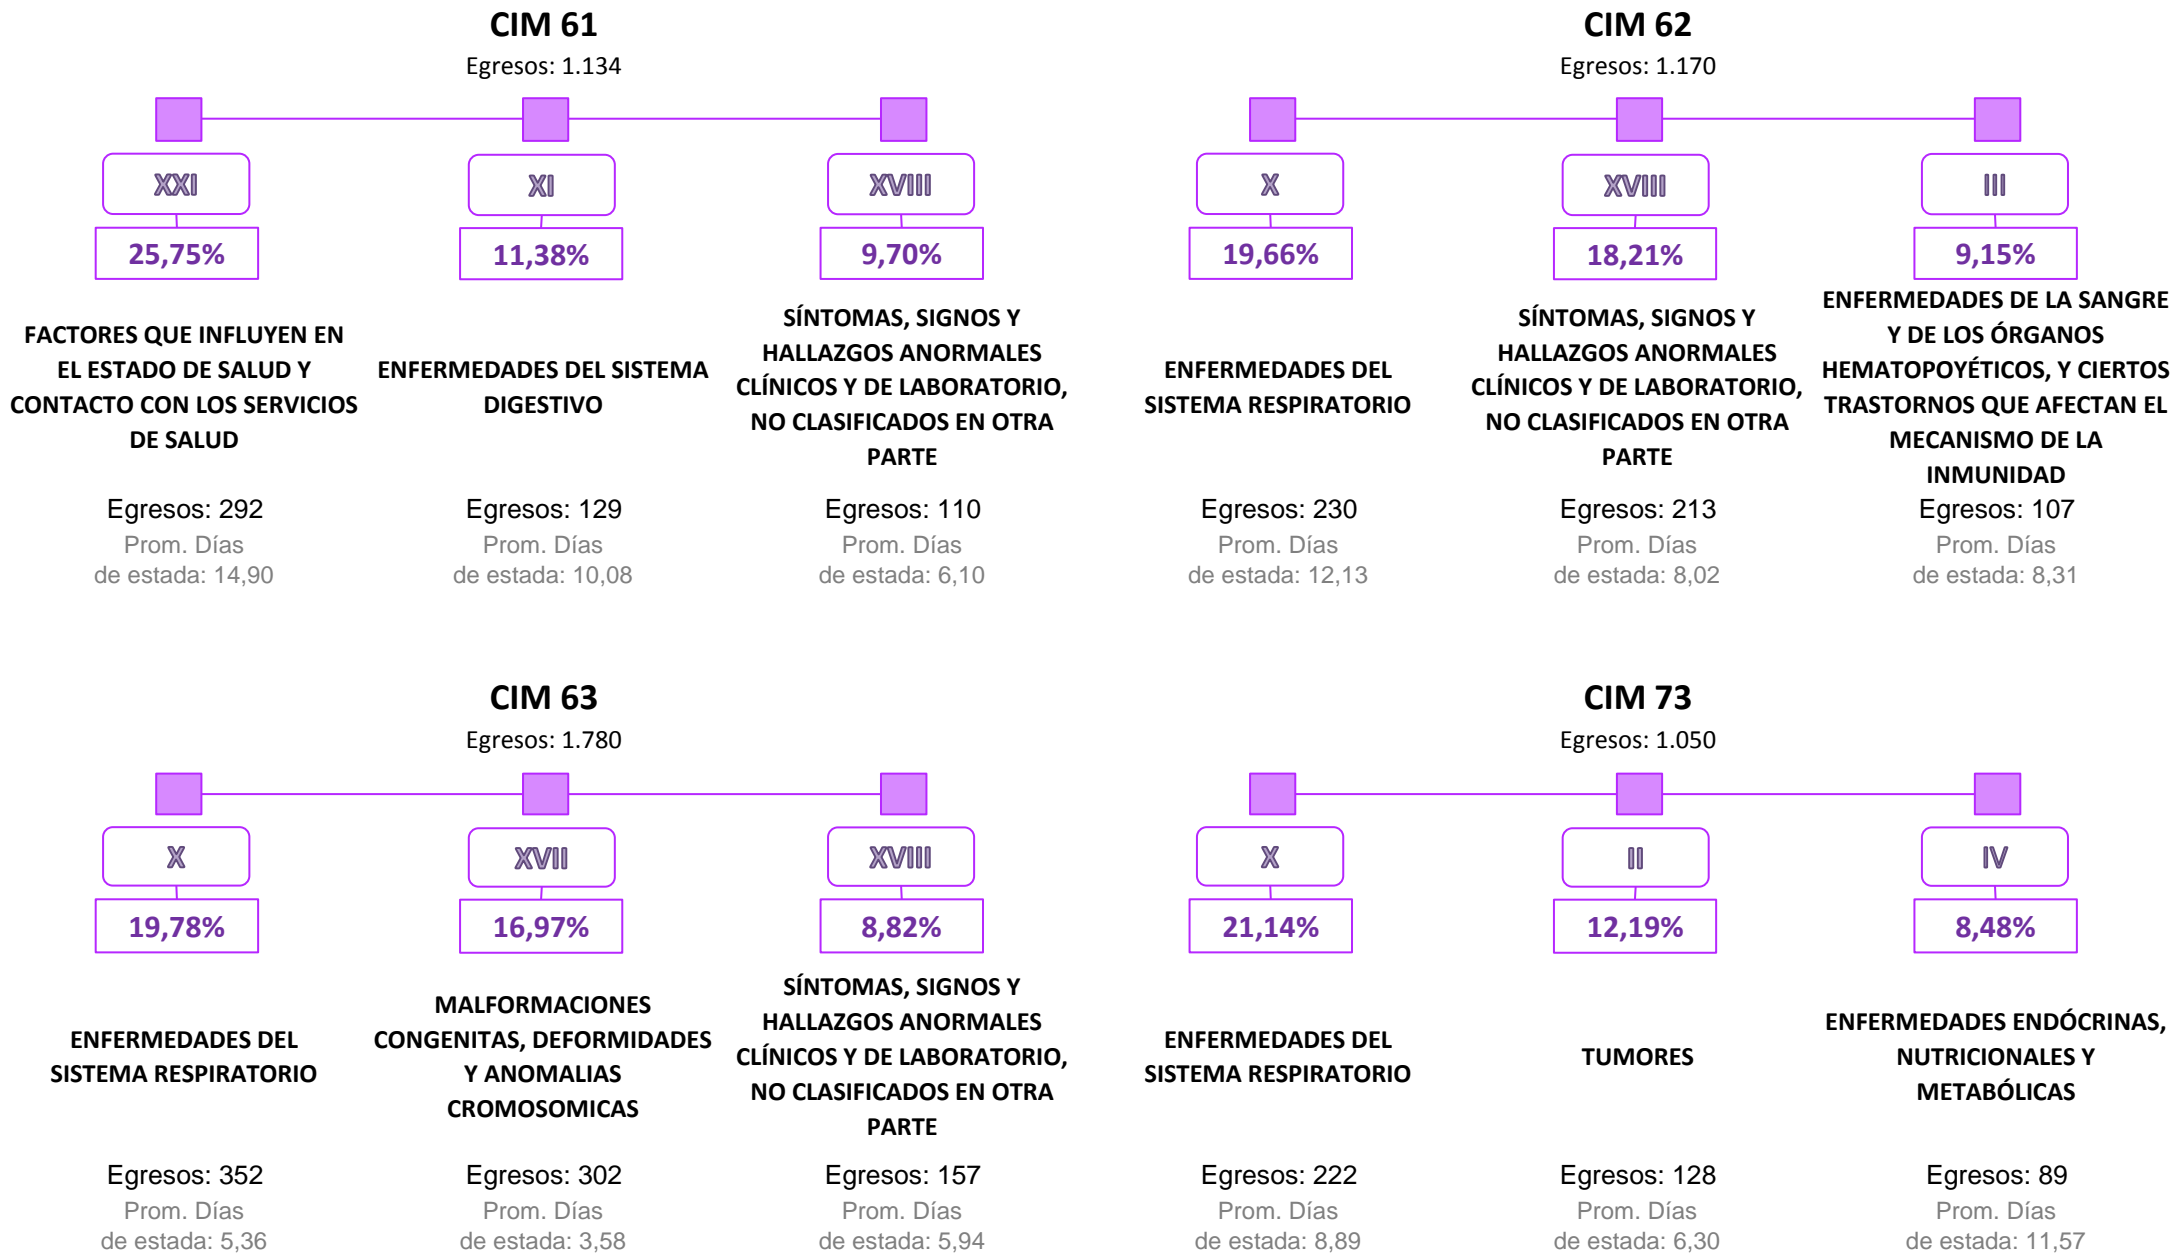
CIM 61
Egresos: 1.134

XXI
25,75%
FACTORES QUE INFLUYEN EN EL ESTADO DE SALUD Y CONTACTO CON LOS SERVICIOS DE SALUD
Egresos: 292
Prom. Días de estada: 14,90

XI
11,38%
ENFERMEDADES DEL SISTEMA DIGESTIVO
Egresos: 129
Prom. Días de estada: 10,08

XVIII
9,70%
SÍNTOMAS, SIGNOS Y HALLAZGOS ANORMALES CLÍNICOS Y DE LABORATORIO, NO CLASIFICADOS EN OTRA PARTE
Egresos: 110
Prom. Días de estada: 6,10

CIM 62
Egresos: 1.170

X
19,66%
ENFERMEDADES DEL SISTEMA RESPIRATORIO
Egresos: 230
Prom. Días de estada: 12,13

XVIII
18,21%
SÍNTOMAS, SIGNOS Y HALLAZGOS ANORMALES CLÍNICOS Y DE LABORATORIO, NO CLASIFICADOS EN OTRA PARTE
Egresos: 213
Prom. Días de estada: 8,02

III
9,15%
ENFERMEDADES DE LA SANGRE Y DE LOS ÓRGANOS HEMATOPOYÉTICOS, Y CIERTOS TRASTORNOS QUE AFECTAN EL MECANISMO DE LA INMUNIDAD
Egresos: 107
Prom. Días de estada: 8,31

CIM 63
Egresos: 1.780

X
19,78%
ENFERMEDADES DEL SISTEMA RESPIRATORIO
Egresos: 352
Prom. Días de estada: 5,36

XVII
16,97%
MALFORMACIONES CONGENITAS, DEFORMIDADES Y ANOMALIAS CROMOSOMICAS
Egresos: 302
Prom. Días de estada: 3,58

XVIII
8,82%
SÍNTOMAS, SIGNOS Y HALLAZGOS ANORMALES CLÍNICOS Y DE LABORATORIO, NO CLASIFICADOS EN OTRA PARTE
Egresos: 157
Prom. Días de estada: 5,94

CIM 73
Egresos: 1.050

X
21,14%
ENFERMEDADES DEL SISTEMA RESPIRATORIO
Egresos: 222
Prom. Días de estada: 8,89

II
12,19%
TUMORES
Egresos: 128
Prom. Días de estada: 6,30

IV
8,48%
ENFERMEDADES ENDÓCRINAS, NUTRICIONALES Y METABÓLICAS
Egresos: 89
Prom. Días de estada: 11,57